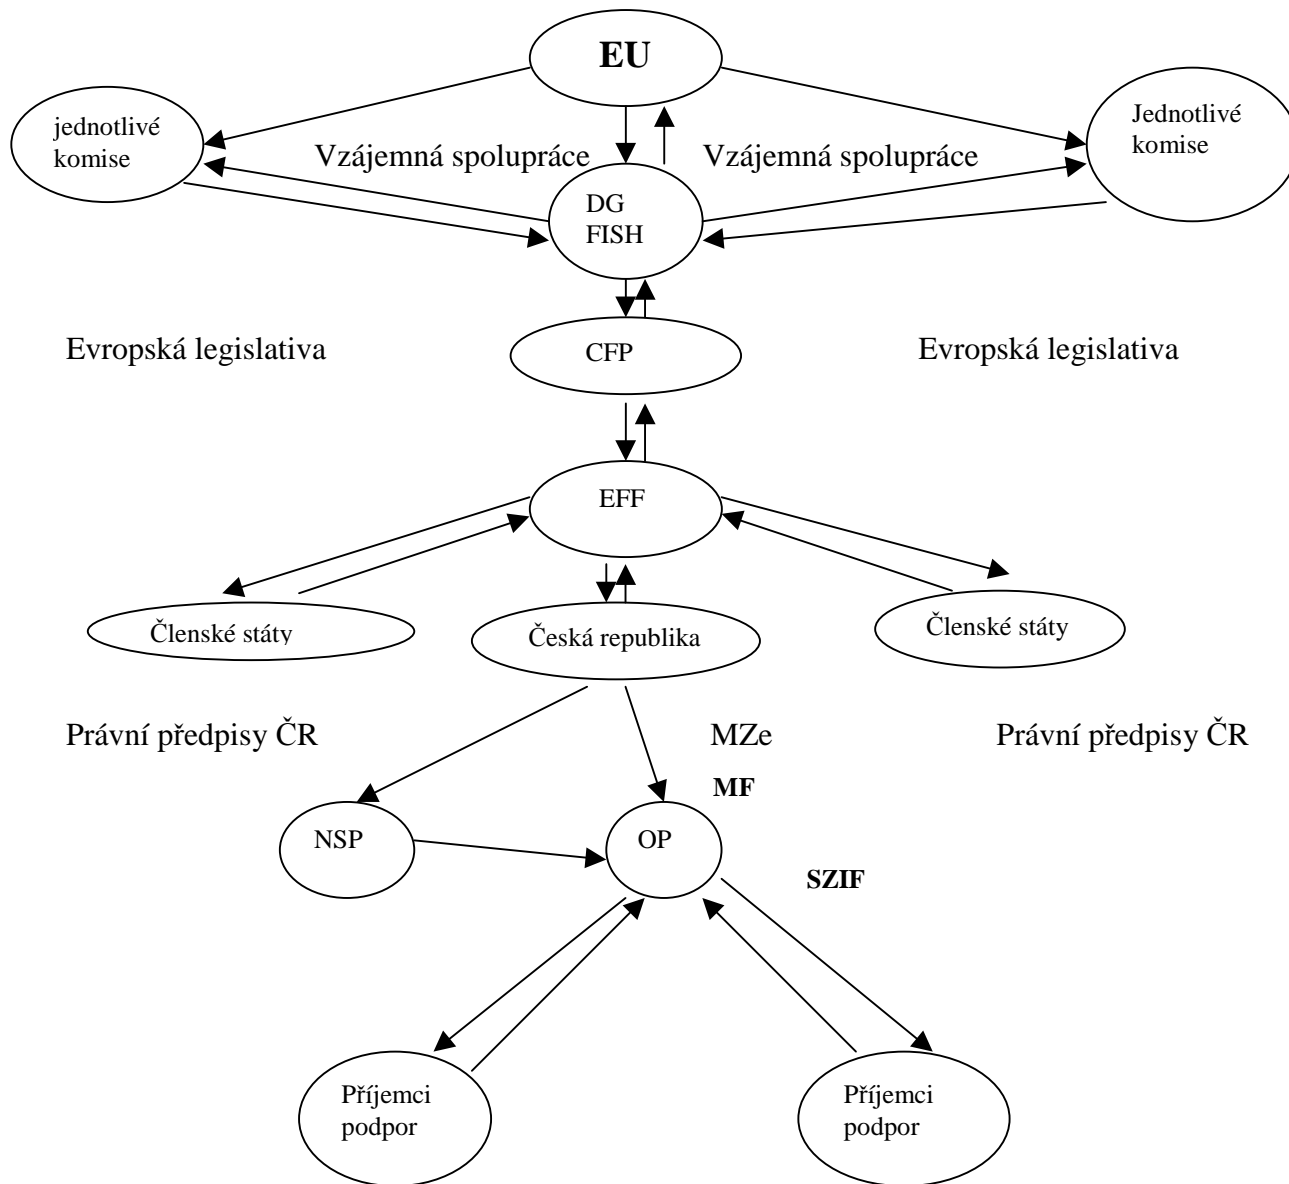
EU

jednotlivé komise

Vzájemná spolupráce

Vzájemná spolupráce

Jednotlivé komise

DG FISH

Evropská legislativa

CFP

Evropská legislativa

EFF

Členské státy

Česká republika

Členské státy

Právní předpisy ČR

MZe

Právní předpisy ČR

MF

NSP

OP

SZIF

Příjemci podpor

Příjemci podpor